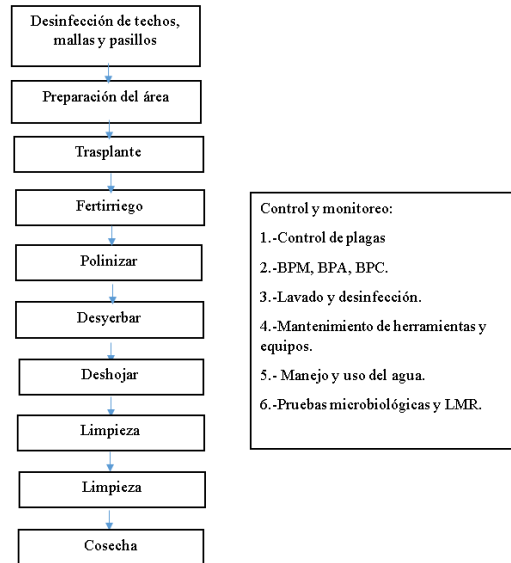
Desinfección de techos, mallas y pasillos

Preparación del área

Trasplante

Fertirriego

Polinizar

Desyerbar

Deshojar

Limpieza

Limpieza

Cosecha

Control y monitoreo:

1.-Control de plagas

2.-BPM, BPA, BPC.

3.-Lavado y desinfección.

4.-Mantenimiento de herramientas y equipos.

5.- Manejo y uso del agua.

6.-Pruebas microbiológicas y LMR.